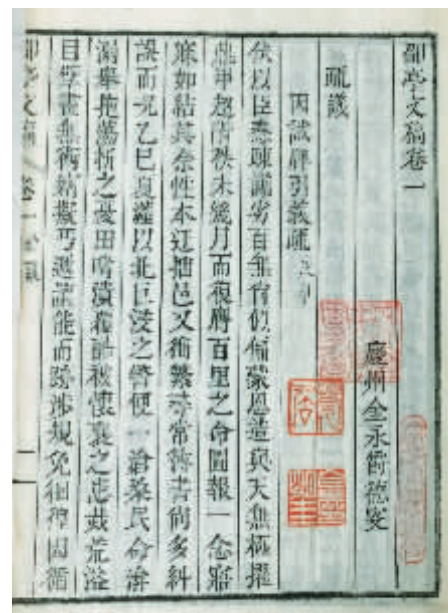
御營文稿卷一

廬州金永爵德宣

疏議

因試畢引嫌疏　乙丑

伏以臣素蹟蔑劣百無肖似偏蒙恩遇與天無極羈
縻甲戌遂擢未幾月而報膺百里之命圖報一念寤
寐如結其奈性本迂拙邑又衝繁奉常務書簡多糾
誤而況乙巳夏霪以北巨決之衝便一邑黎民命捐
溺擧拯蕩析之憂田疇積穢訴被懷襄之患鼓荒從
目每書無術精疲力竭詎能而跡涉規免徊徨回循